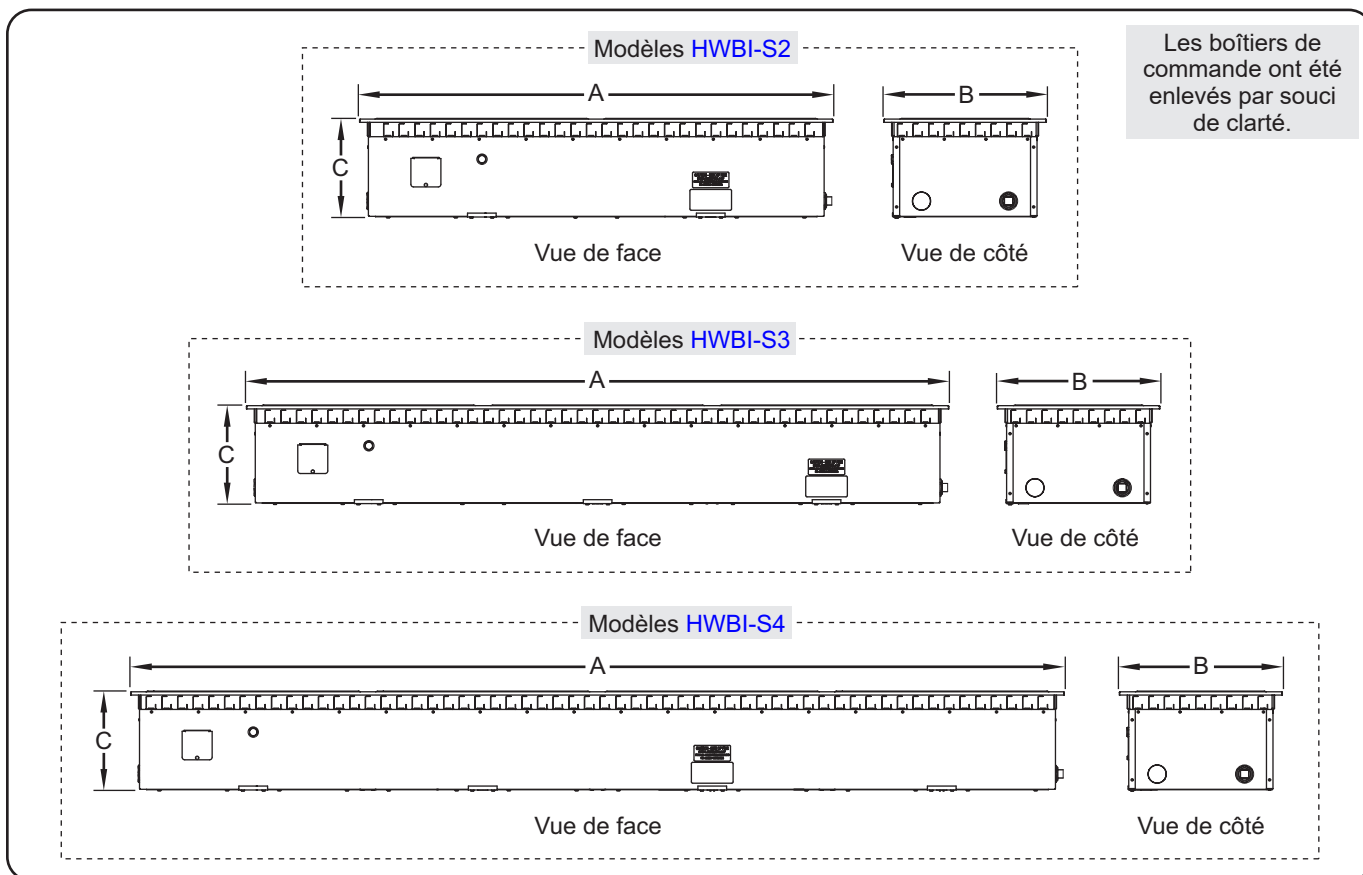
Les boîtiers de commande ont été enlevés par souci de clarté.

Modèles HWBI-S2

A

C

B

Vue de face

Vue de côté

Modèles HWBI-S3

A

C

B

Vue de face

Vue de côté

Modèles HWBI-S4

A

C

B

Vue de face

Vue de côté